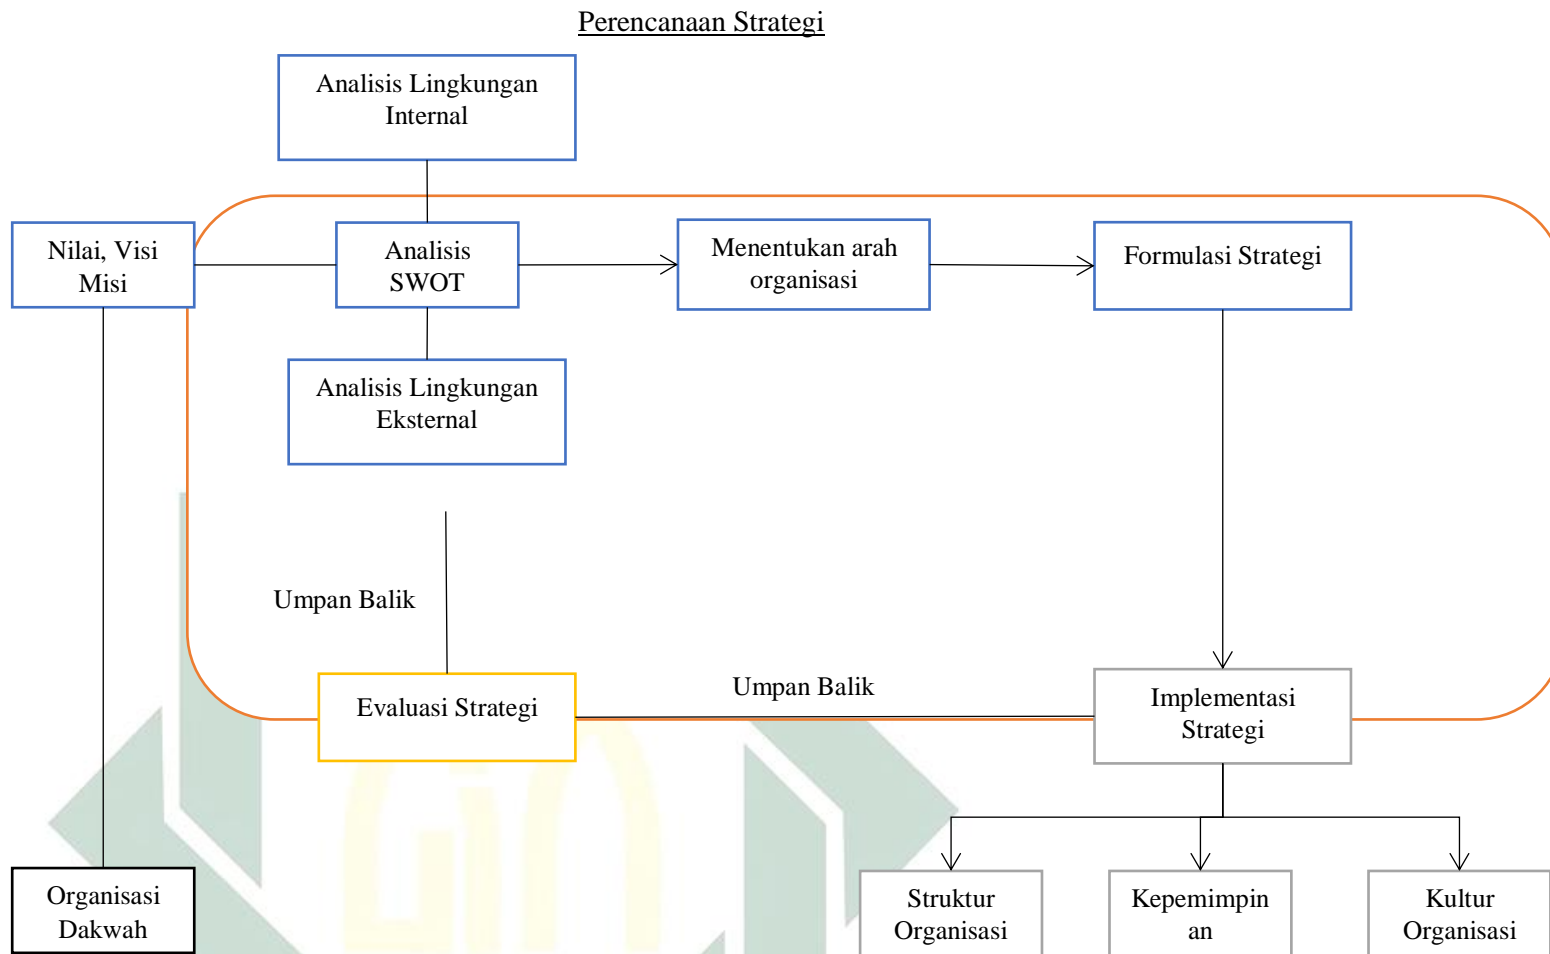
Perencanaan Strategi

Analisis Lingkungan Internal

Nilai, Visi Misi

Analisis SWOT

Menentukan arah organisasi

Formulasi Strategi

Analisis Lingkungan Eksternal

Umpan Balik

Evaluasi Strategi

Umpan Balik

Implementasi Strategi

Organisasi Dakwah

Struktur Organisasi

Kepemimpin an

Kultur Organisasi